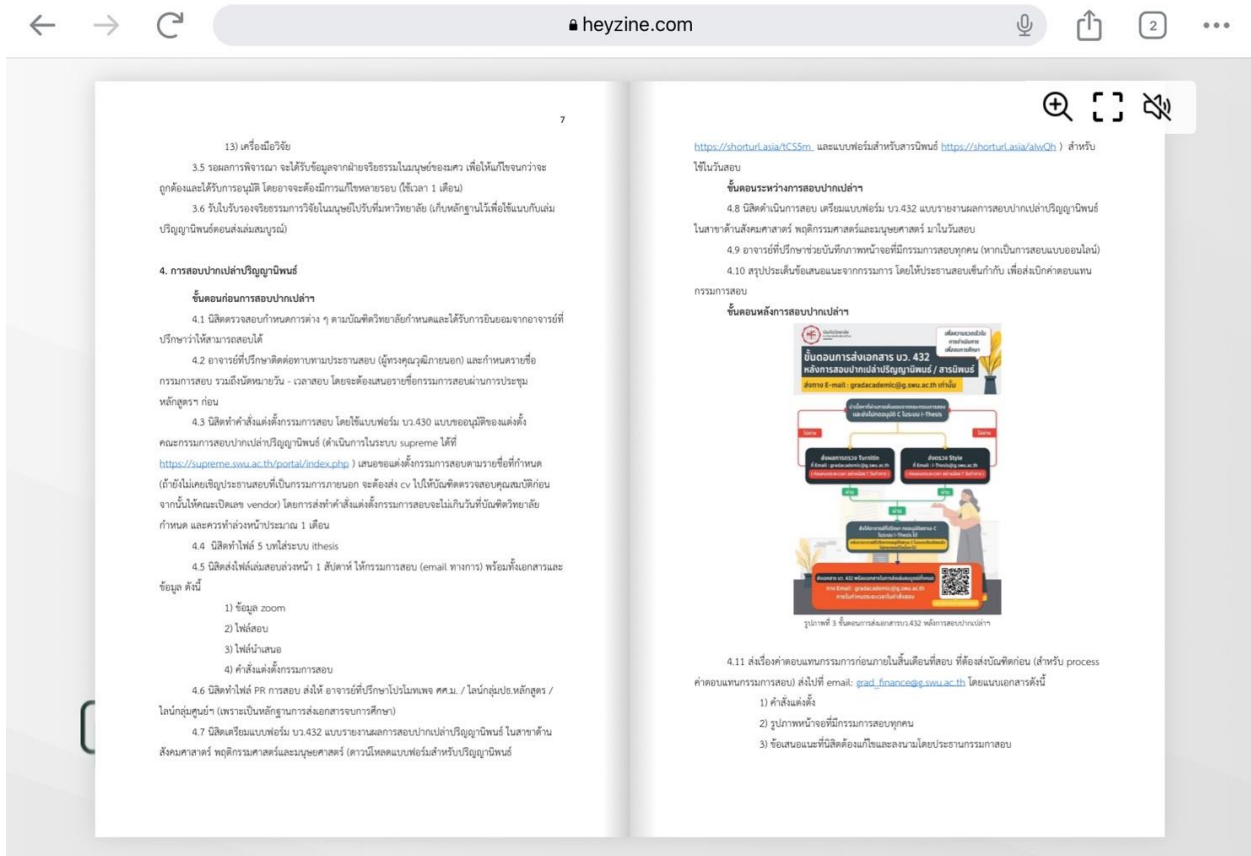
heyzine.com

2

7

13) เครื่องมือวิจัย

3.5 รอผลการพิจารณา จะได้รับข้อมูลจากฝ่ายจริยธรรมในมนุษย์ของมศว เพื่อให้แก้ไขจนกว่าจะถูกต้องและได้รับการอนุมัติ โดยอาจจะต้องมีการแก้ไขหลายรอบ (ใช้เวลา 1 เดือน)

3.6 รับใบรับรองจริยธรรมการวิจัยในมนุษย์ไปรับที่มหาวิทยาลัย (เก็บหลักฐานไว้เพื่อใช้แนบกับเล่มปริญญานิพนธ์ตอนส่งเล่มสมบูรณ์)

4. การสอบปากเปล่าปริญญานิพนธ์

ขั้นตอนก่อนการสอบปากเปล่าฯ

4.1 นิสิตตรวจสอบกำหนดการต่าง ๆ ตามบัณฑิตวิทยาลัยกำหนดและได้รับการยินยอมจากอาจารย์ที่ปรึกษาว่าให้สามารถสอบได้

4.2 อาจารย์ที่ปรึกษาติดต่อทาบทามประธานสอบ (ผู้ทรงคุณวุฒิภายนอก) และกำหนดรายชื่อกรรมการสอบ รวมถึงนัดหมายวัน - เวลาสอบ โดยจะต้องเสนอรายชื่อกรรมการสอบผ่านการประชุมหลักสูตรฯ ก่อน

4.3 นิสิตทำคำสั่งแต่งตั้งกรรมการสอบ โดยใช้แบบฟอร์ม บว.430 แบบขออนุมัติขอแต่งตั้งคณะกรรมการสอบปากเปล่าปริญญานิพนธ์ (ดำเนินการในระบบ supreme ได้ที่ https://supreme.swu.ac.th/portal/index.php ) เสนอขอแต่งตั้งกรรมการสอบตามรายชื่อที่กำหนด (ถ้ายังไม่เคยเชิญประธานสอบที่เป็นกรรมการภายนอก จะต้องส่ง cv ไปให้บัณฑิตตรวจสอบคุณสมบัติก่อน จากนั้นให้คณะเปิดเลข vendor) โดยการส่งทำคำสั่งแต่งตั้งกรรมการสอบจะไม่เกินวันที่บัณฑิตวิทยาลัยกำหนด และควรทำล่วงหน้าประมาณ 1 เดือน

4.4 นิสิตทำไฟล์ 5 บทใส่ระบบ ithesis

4.5 นิสิตส่งไฟล์เล่มสอบล่วงหน้า 1 สัปดาห์ ให้กรรมการสอบ (email ทางการ) พร้อมทั้งเอกสารและข้อมูล ดังนี้

1) ข้อมูล zoom
2) ไฟล์สอบ
3) ไฟล์นำเสนอ
4) คำสั่งแต่งตั้งกรรมการสอบ

4.6 นิสิตทำไฟล์ PR การสอบ ส่งให้ อาจารย์ที่ปรึกษาโปรโมทเพจ ศศ.ม. / ไลน์กลุ่มป.หลักสูตร / ไลน์กลุ่มศูนย์ฯ (เพราะเป็นหลักฐานการส่งเอกสารจบการศึกษา)

4.7 นิสิตเตรียมแบบฟอร์ม บว.432 แบบรายงานผลการสอบปากเปล่าปริญญานิพนธ์ ในสาขาด้านสังคมศาสตร์ พฤติกรรมศาสตร์และมนุษยศาสตร์ (ดาวน์โหลดแบบฟอร์มสำหรับปริญญานิพนธ์

https://shorturl.asia/tCS5m และแบบฟอร์มสำหรับสารนิพนธ์ https://shorturl.asia/alwQh ) สำหรับใช้ในวันสอบ

ขั้นตอนระหว่างการสอบปากเปล่าฯ

4.8 นิสิตดำเนินการสอบ เตรียมแบบฟอร์ม บว.432 แบบรายงานผลการสอบปากเปล่าปริญญานิพนธ์ ในสาขาด้านสังคมศาสตร์ พฤติกรรมศาสตร์และมนุษยศาสตร์ มาในวันสอบ

4.9 อาจารย์ที่ปรึกษาช่วยบันทึกภาพหน้าจอที่มีกรรมการสอบทุกคน (หากเป็นการสอบแบบออนไลน์)

4.10 สรุปประเด็นข้อเสนอแนะจากกรรมการ โดยให้ประธานสอบเซ็นกำกับ เพื่อส่งเบิกค่าตอบแทนกรรมการสอบ

ขั้นตอนหลังการสอบปากเปล่าฯ

ขั้นตอนการส่งเอกสาร บว. 432
หลังการสอบปากเปล่าปริญญานิพนธ์ / สารนิพนธ์
ส่งทาง E-mail : gradacademic@g.swu.ac.th เท่านั้น

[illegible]

รูปภาพที่ 3 ขั้นตอนการส่งเอกสารบว.432 หลังการสอบปากเปล่าฯ

4.11 ส่งเรื่องค่าตอบแทนกรรมการก่อนภายในสิ้นเดือนที่สอบ ที่ต้องส่งบัณฑิตก่อน (สำหรับ process ค่าตอบแทนกรรมการสอบ) ส่งไปที่ email: grad_finance@g.swu.ac.th โดยแนบเอกสารดังนี้

1) คำสั่งแต่งตั้ง
2) รูปภาพหน้าจอที่มีกรรมการสอบทุกคน
3) ข้อเสนอแนะที่นิสิตต้องแก้ไขและลงนามโดยประธานกรรมการสอบ